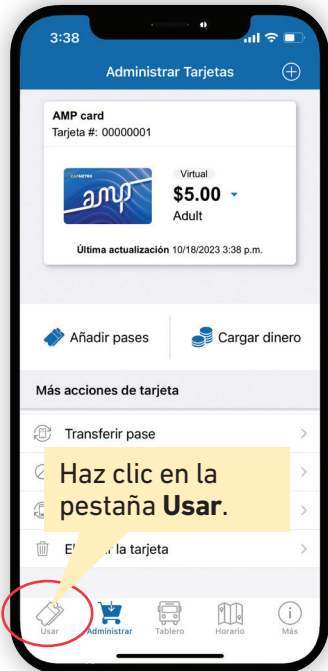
3:38

Administrar Tarjetas

AMP card
Tarjeta #: 00000001

CAPMETRO
amp

Virtual
$5.00
Adult

Última actualización 10/18/2023 3:38 p.m.

Añadir pases

Cargar dinero

Más acciones de tarjeta

Transferir pase

Haz clic en la pestaña **Usar**.

El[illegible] la tarjeta

Usar
Administrar
Tablero
Horario
Más